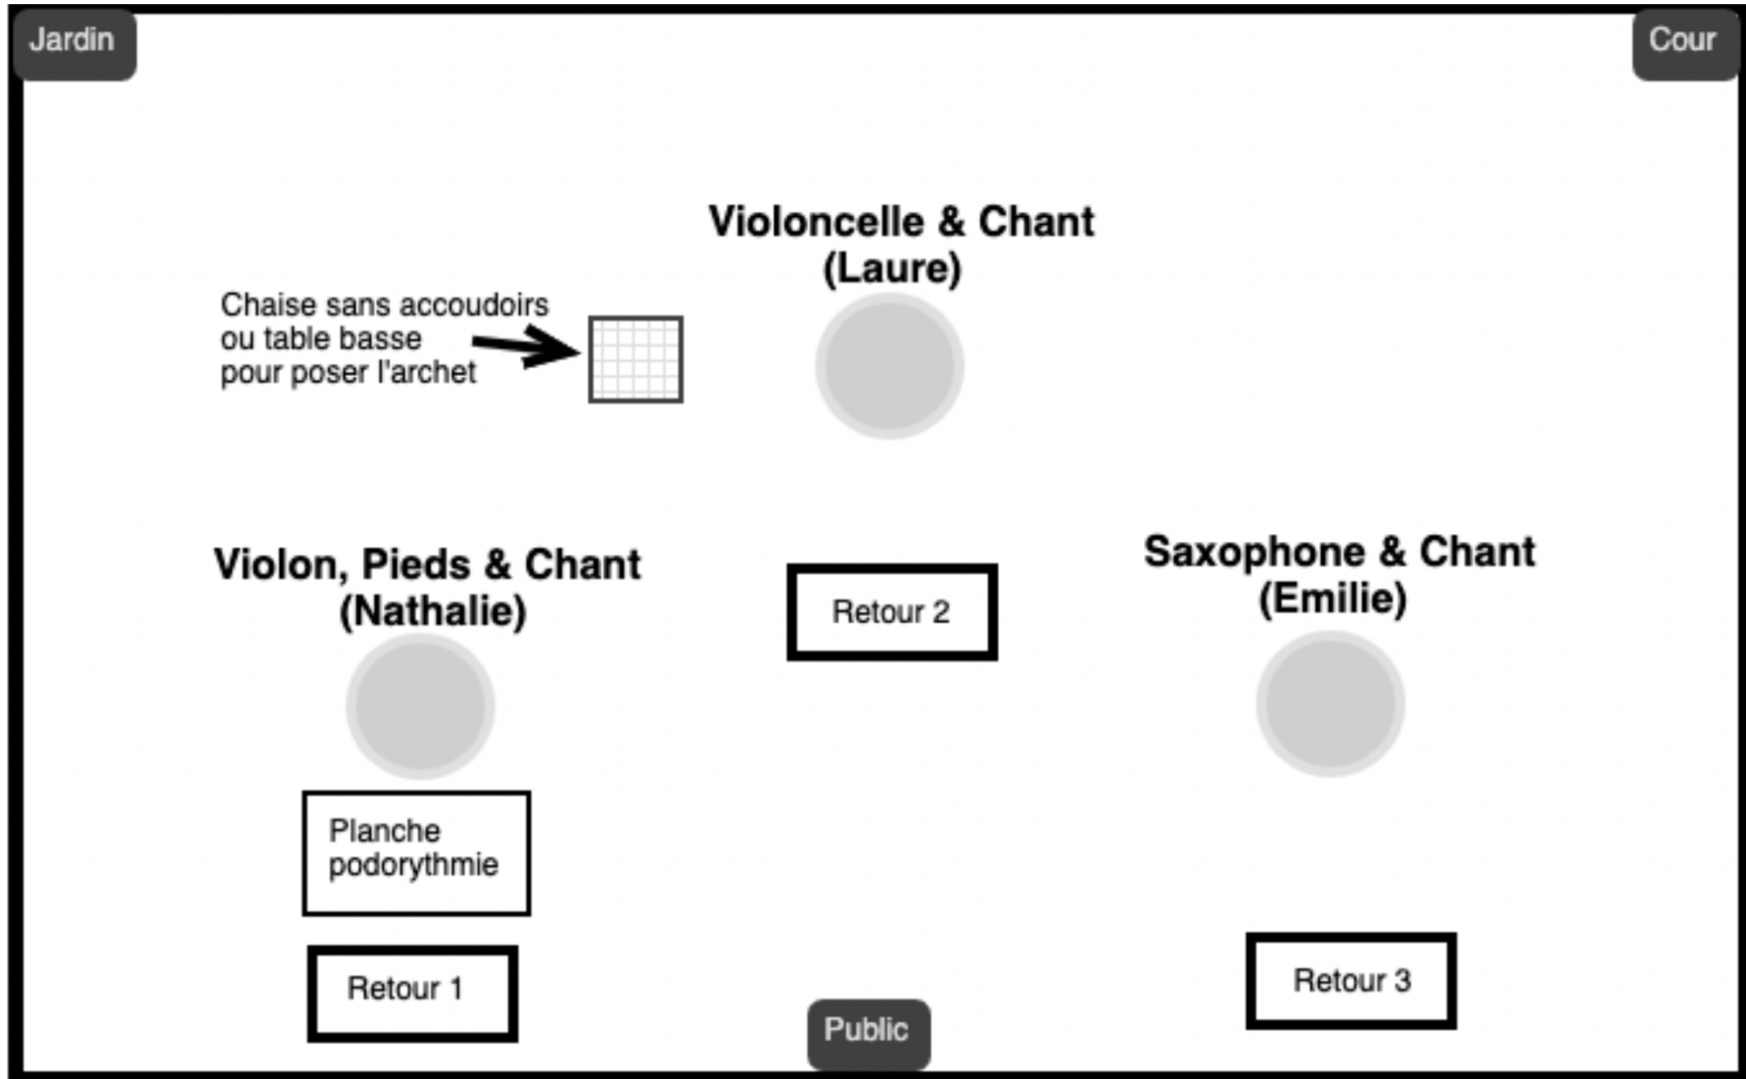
Jardin

Cour

Violoncelle & Chant
(Laure)

Chaise sans accoudoirs
ou table basse
pour poser l'archet

Violon, Pieds & Chant
(Nathalie)

Retour 2

Saxophone & Chant
(Emilie)

Planche
podorythmie

Retour 1

Public

Retour 3